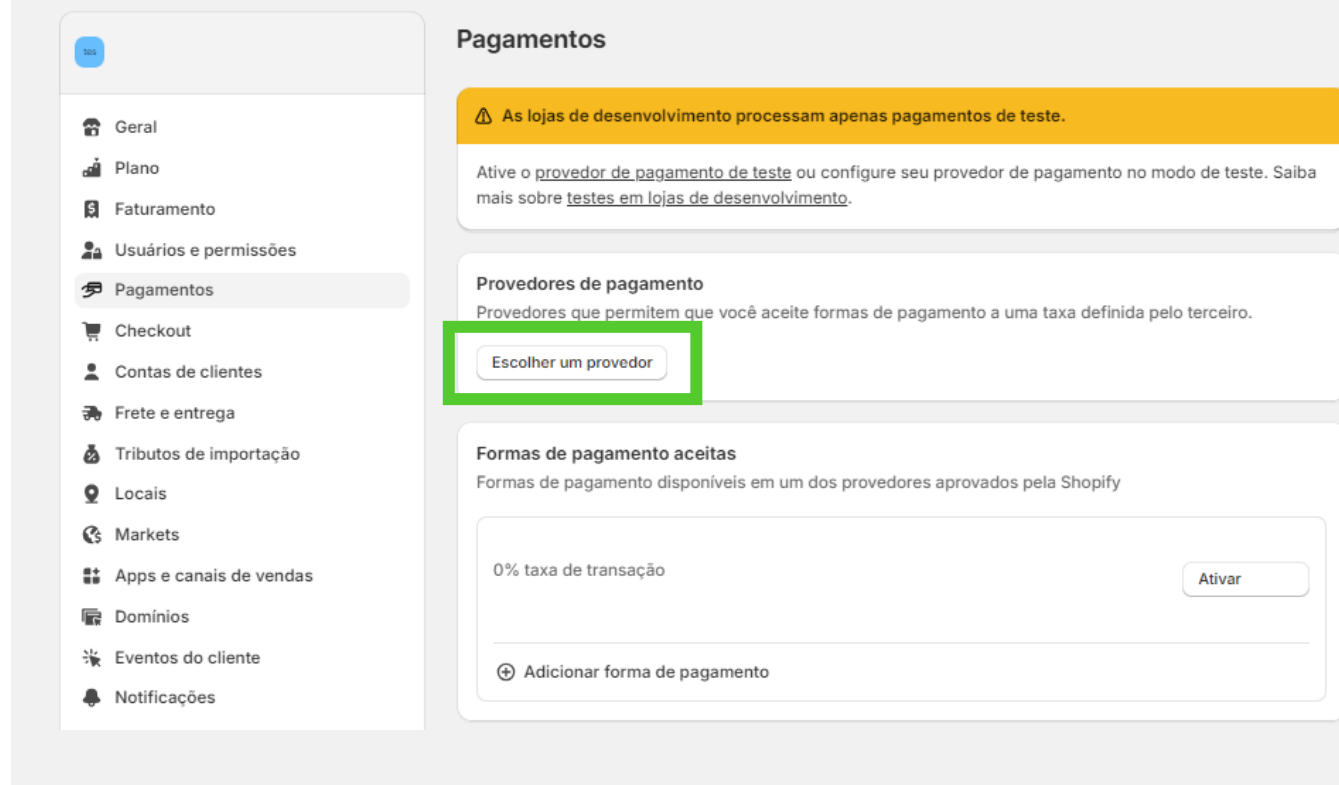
Geral
Plano
Faturamento
Usuários e permissões
Pagamentos
Checkout
Contas de clientes
Frete e entrega
Tributos de importação
Locais
Markets
Apps e canais de vendas
Domínios
Eventos do cliente
Notificações

Pagamentos

As lojas de desenvolvimento processam apenas pagamentos de teste.

Ative o provedor de pagamento de teste ou configure seu provedor de pagamento no modo de teste. Saiba mais sobre testes em lojas de desenvolvimento.

Provedores de pagamento
Provedores que permitem que você aceite formas de pagamento a uma taxa definida pelo terceiro.

Escolher um provedor

Formas de pagamento aceitas
Formas de pagamento disponíveis em um dos provedores aprovados pela Shopify

0% taxa de transação

Ativar

Adicionar forma de pagamento